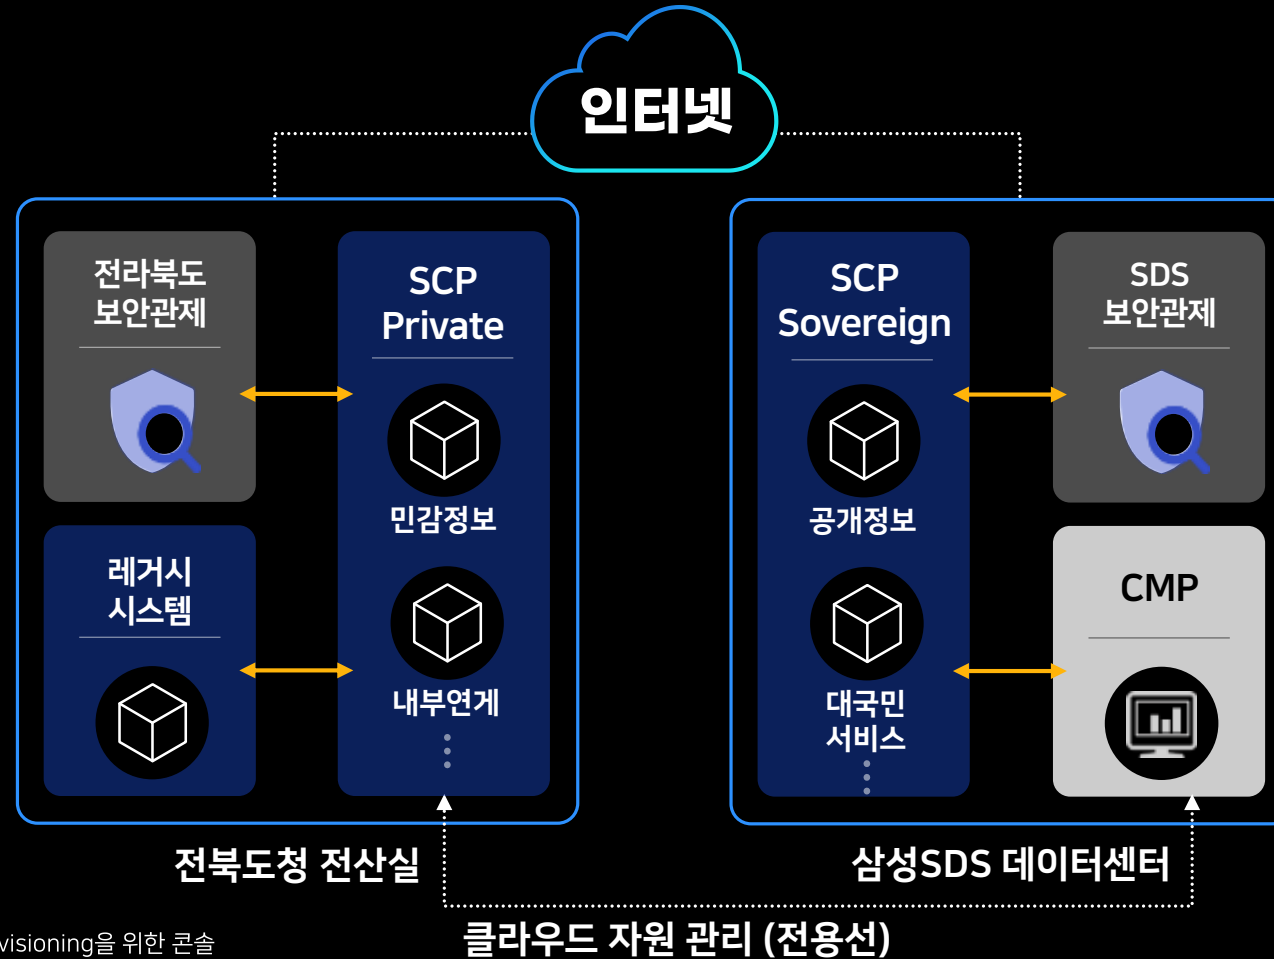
인터넷

전라북도 보안관제

SCP Private

민감정보

레거시 시스템

내부연계

SCP Sovereign

공개정보

대국민 서비스

SDS 보안관제

CMP

전북도청 전산실

삼성SDS 데이터센터

visioning을 위한 콘솔

클라우드 자원 관리 (전용선)